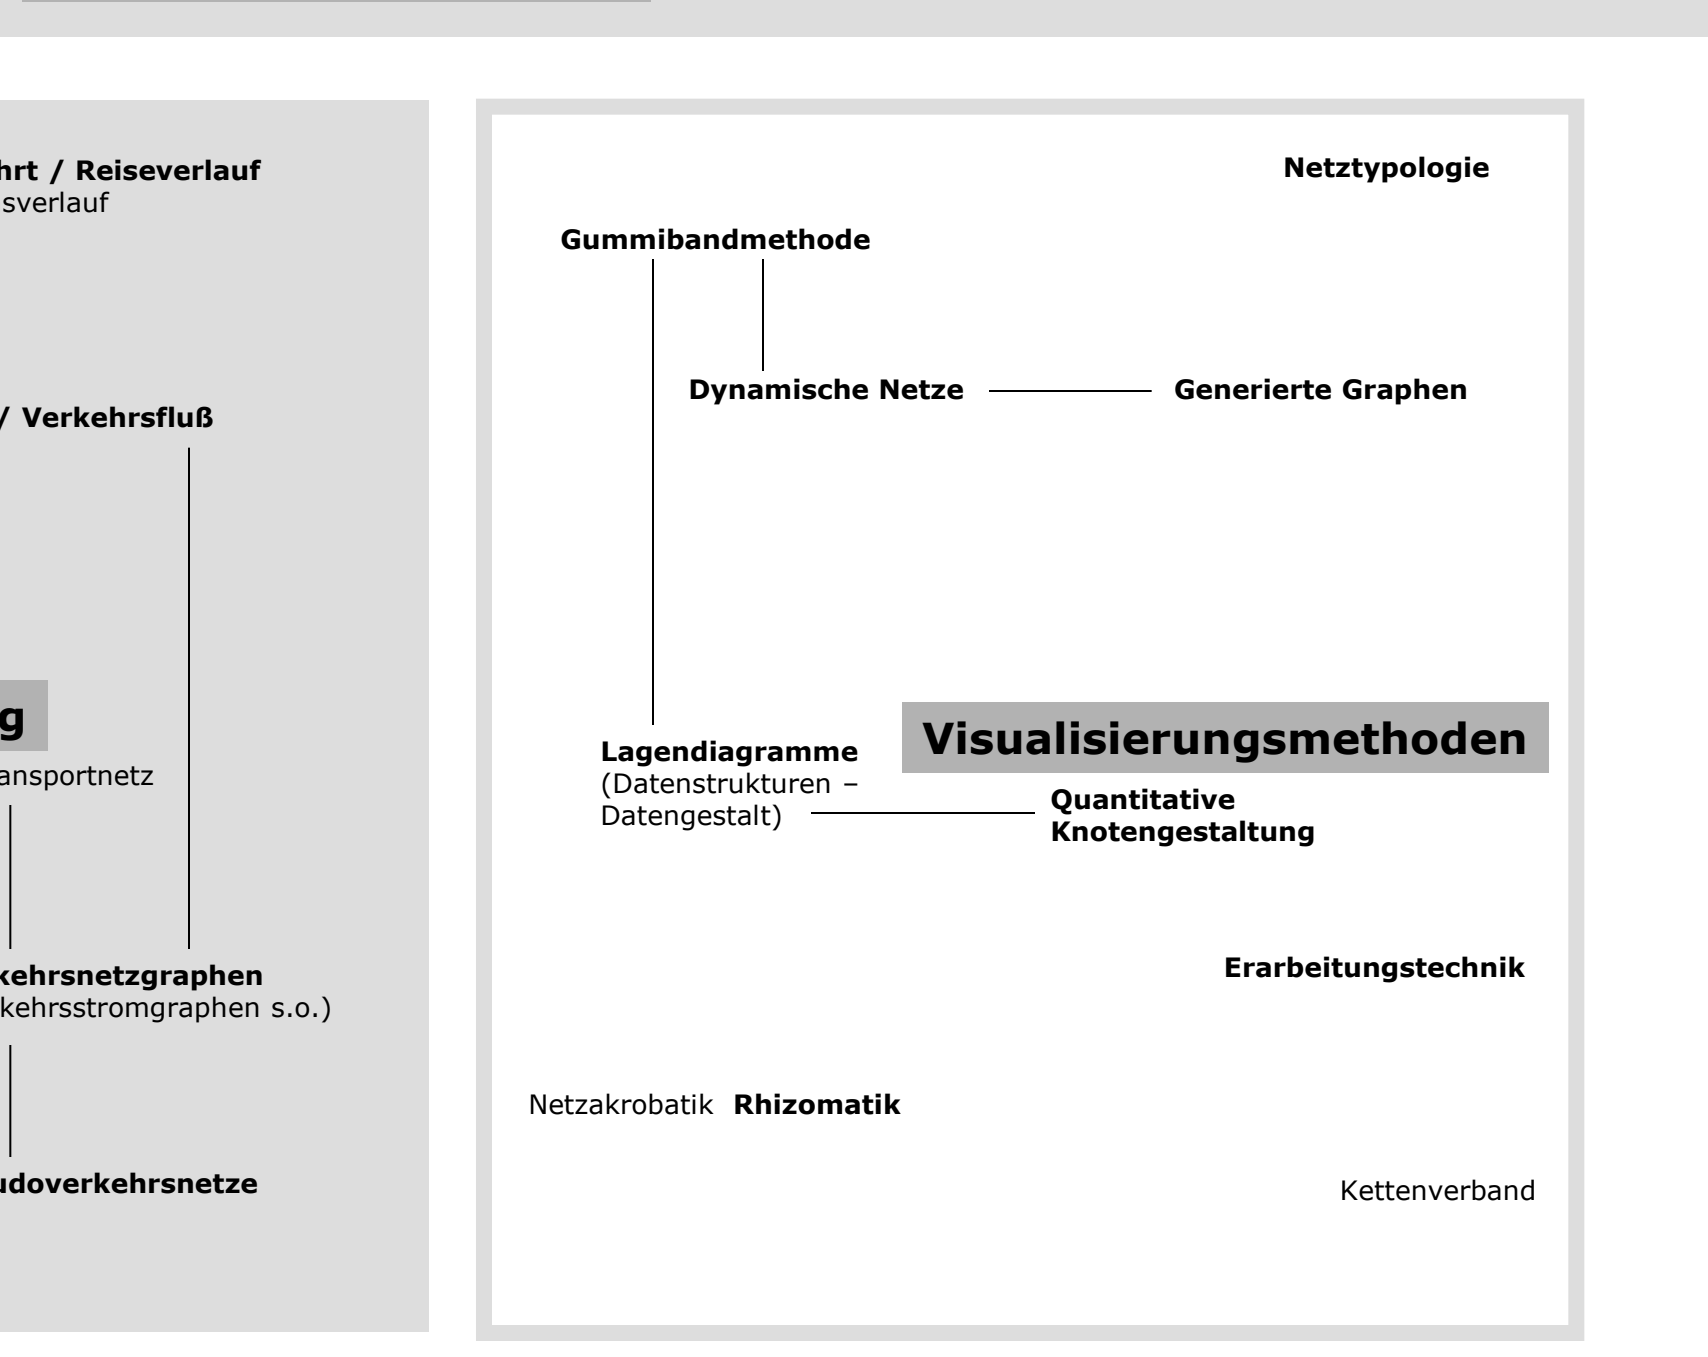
hrt / Reiseverlauf
sverlauf

/ Verkehrsfluß

g

ansportnetz

kehrsnetzgraphen
kehrsstromgraphen s.o.)

udoverkehrsnetze

Netztypologie

Gummibandmethode

Dynamische Netze

Generierte Graphen

Lagendiagramme
(Datenstrukturen – Datengestalt)

Visualisierungsmethoden

Quantitative Knotengestaltung

Erarbeitungstechnik

Netzakrobatik **Rhizomatik**

Kettenverband